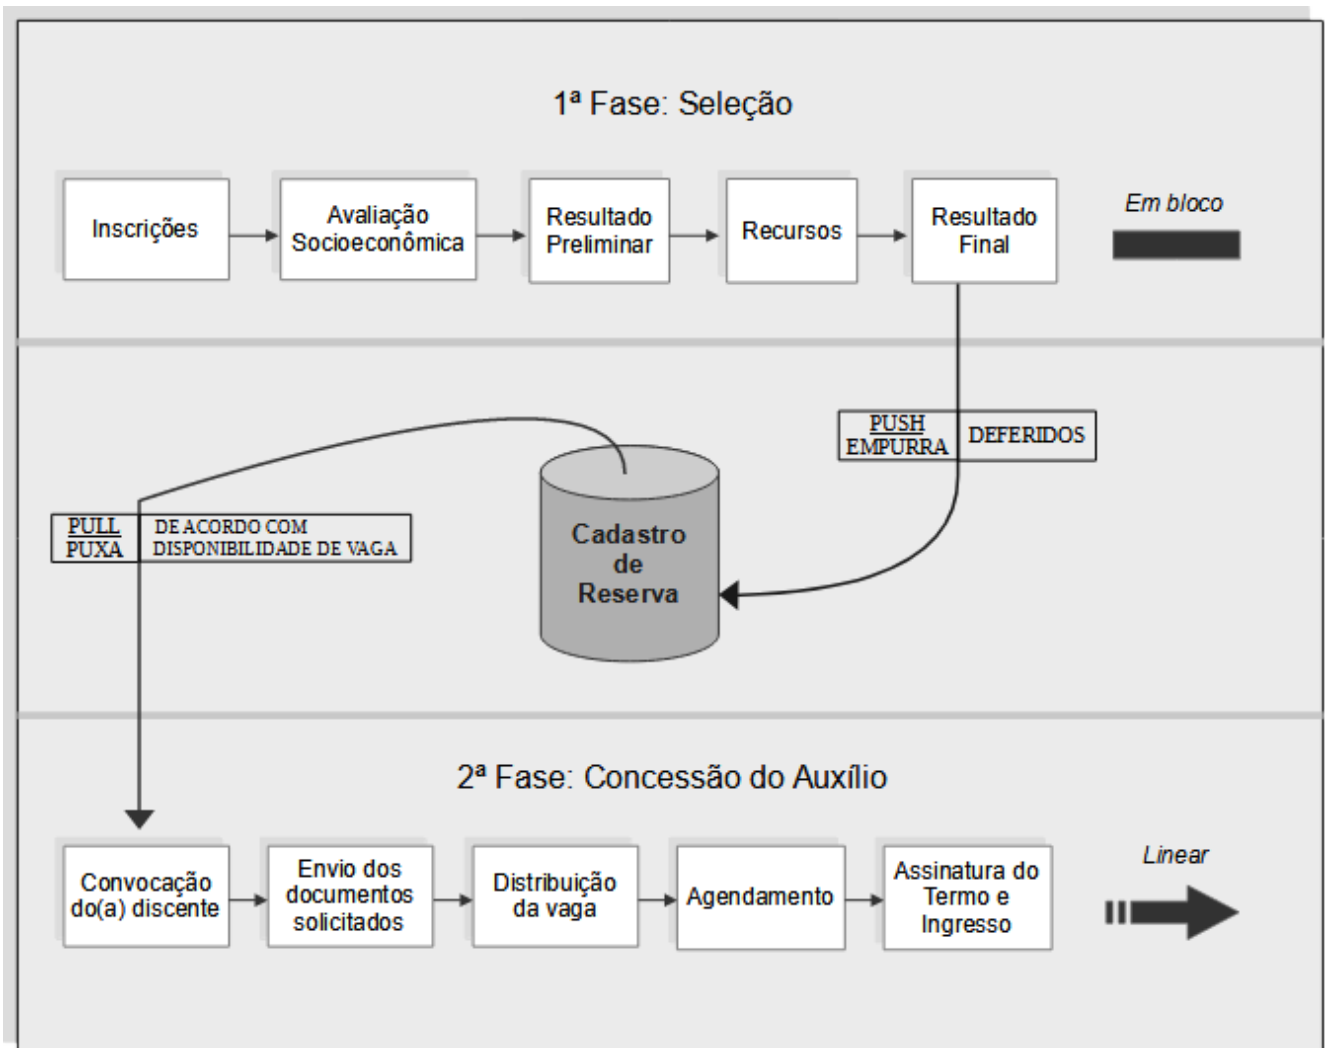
1ª Fase: Seleção

Inscrições

Avaliação Socioeconômica

Resultado Preliminar

Recursos

Resultado Final

Em bloco

PUSH
EMPURRA

DEFERIDOS

PULL
PUXA

DE ACORDO COM DISPONIBILIDADE DE VAGA

Cadastro de Reserva

2ª Fase: Concessão do Auxílio

Convocação do(a) discente

Envio dos documentos solicitados

Distribuição da vaga

Agendamento

Assinatura do Termo e Ingresso

Linear